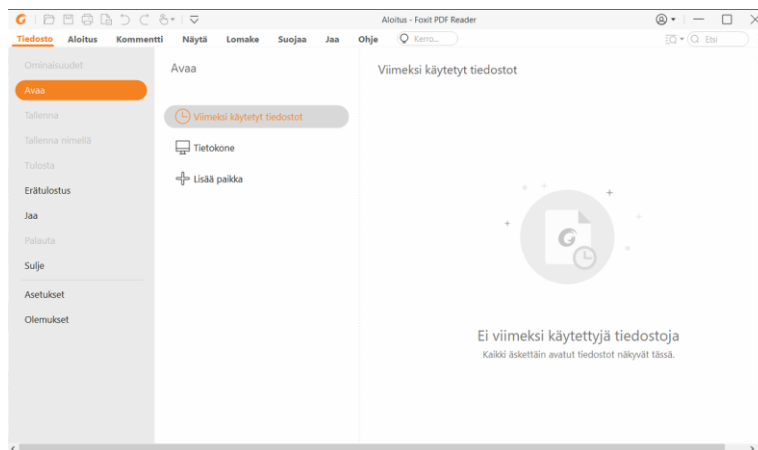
Aloitus - Foxit PDF Reader

Tiedosto Aloitus Kommentti Näytä Lomake Suojaa Jaa Ohje Kerro... Etsi

Ominaisuudet
Avaa
Tallenna
Tallenna nimellä
Tulosta
Erätulostus
Jaa
Palauta
Sulje
Asetukset
Olemukset

Avaa

Viimeksi käytetyt tiedostot
Tietokone
Lisää paikka

Viimeksi käytetyt tiedostot

Ei viimeksi käytettyjä tiedostoja
Kaikki äskettäin avatut tiedostot näkyvät tässä.